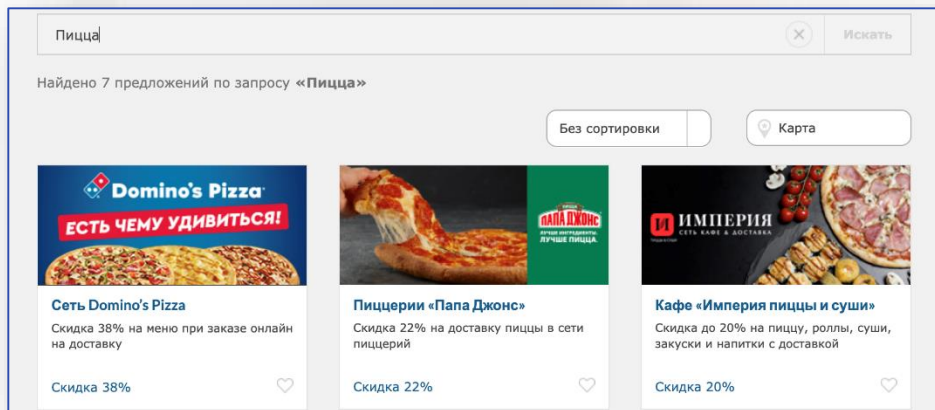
Пицца

Искать

Найдено 7 предложений по запросу «Пицца»

Без сортировки

Карта

Domino's Pizza

ЕСТЬ ЧЕМУ УДИВИТЬСЯ!

Сеть Domino's Pizza

Скидка 38% на меню при заказе онлайн на доставку

Скидка 38%

ПАПА ДЖОНС

ЛУЧШЕ ИНГРЕДИЕНТЫ. ЛУЧШЕ ПИЦЦА.

Пиццерии «Папа Джонс»

Скидка 22% на доставку пиццы в сети пиццерий

Скидка 22%

И ИМПЕРИЯ

СЕТЬ КАФЕ & ДОСТАВКА

Кафе «Империя пиццы и суши»

Скидка до 20% на пиццу, роллы, суши, закуски и напитки с доставкой

Скидка 20%